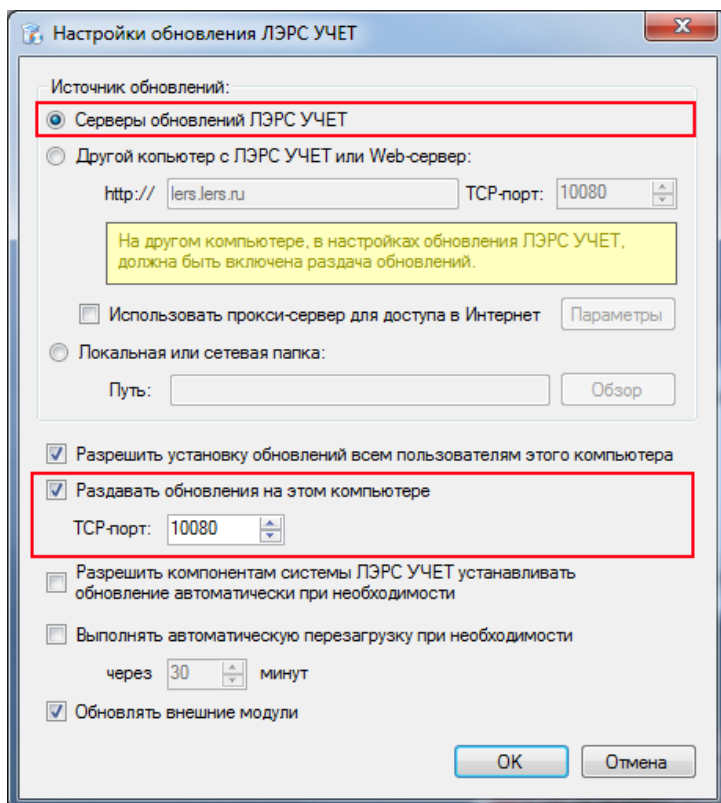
Настройки обновления ЛЭРС УЧЕТ

x

Источник обновлений:

Серверы обновлений ЛЭРС УЧЕТ

Другой копьютер с ЛЭРС УЧЕТ или Web-сервер:

http:// lers.lers.ru TCP-порт: 10080

На другом компьютере, в настройках обновления ЛЭРС УЧЕТ, должна быть включена раздача обновлений.

Использовать прокси-сервер для доступа в Интернет Параметры

Локальная или сетевая папка:

Путь: Обзор

Разрешить установку обновлений всем пользователям этого компьютера

Раздавать обновления на этом компьютере

TCP-порт: 10080

Разрешить компонентам системы ЛЭРС УЧЕТ устанавливать обновление автоматически при необходимости

Выполнять автоматическую перезагрузку при необходимости

через 30 минут

Обновлять внешние модули

OK Отмена